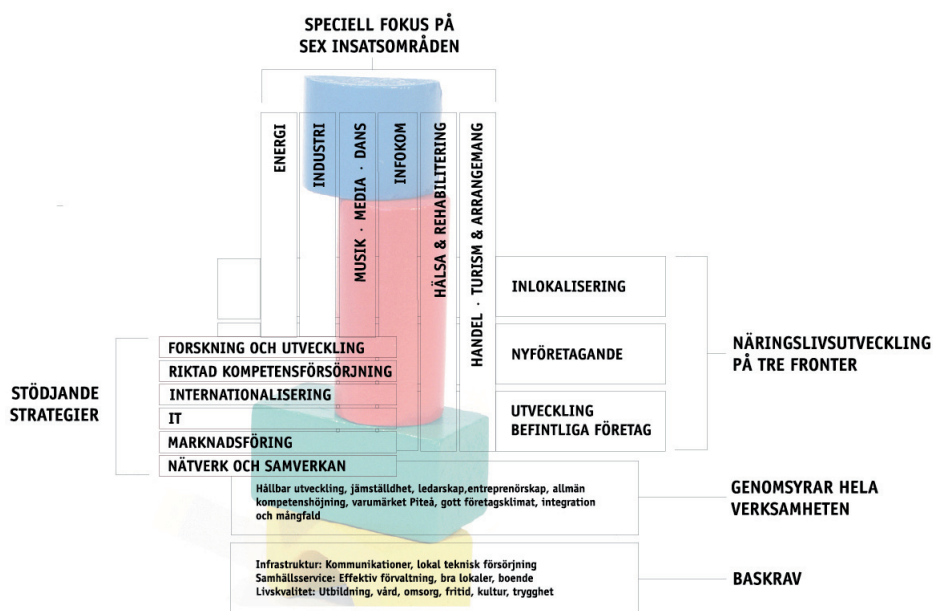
SPECIELL FOKUS PÅ
SEX INSATSOMRÅDEN

ENERGI

INDUSTRI

MUSIK · MEDIA · DANS

INFOKOM

HÄLSA & REHABILITERING

HANDEL · TURISM & ARRANGEMANG

INLOKALISERING

NYFÖRETAGANDE

UTVECKLING BEFINTLIGA FÖRETAG

NÄRINGSLIVSUTVECKLING PÅ TRE FRONTER

STÖDJANDE STRATEGIER

FORSKNING OCH UTVECKLING
RIKTAD KOMPETENSFÖRSÖRJNING
INTERNATIONALISERING
IT
MARKNADSFÖRING
NÄTVERK OCH SAMVERKAN

Hållbar utveckling, jämställdhet, ledarskap,entreprenörskap, allmän kompetenshöjning, varumärket Piteå, gott företagsklimat, integration och mångfald

GENOMSYRAR HELA VERKSAMHETEN

Infrastruktur: Kommunikationer, lokal teknisk försörjning
Samhällsservice: Effektiv förvaltning, bra lokaler, boende
Livskvalitet: Utbildning, vård, omsorg, fritid, kultur, trygghet

BASKRAV